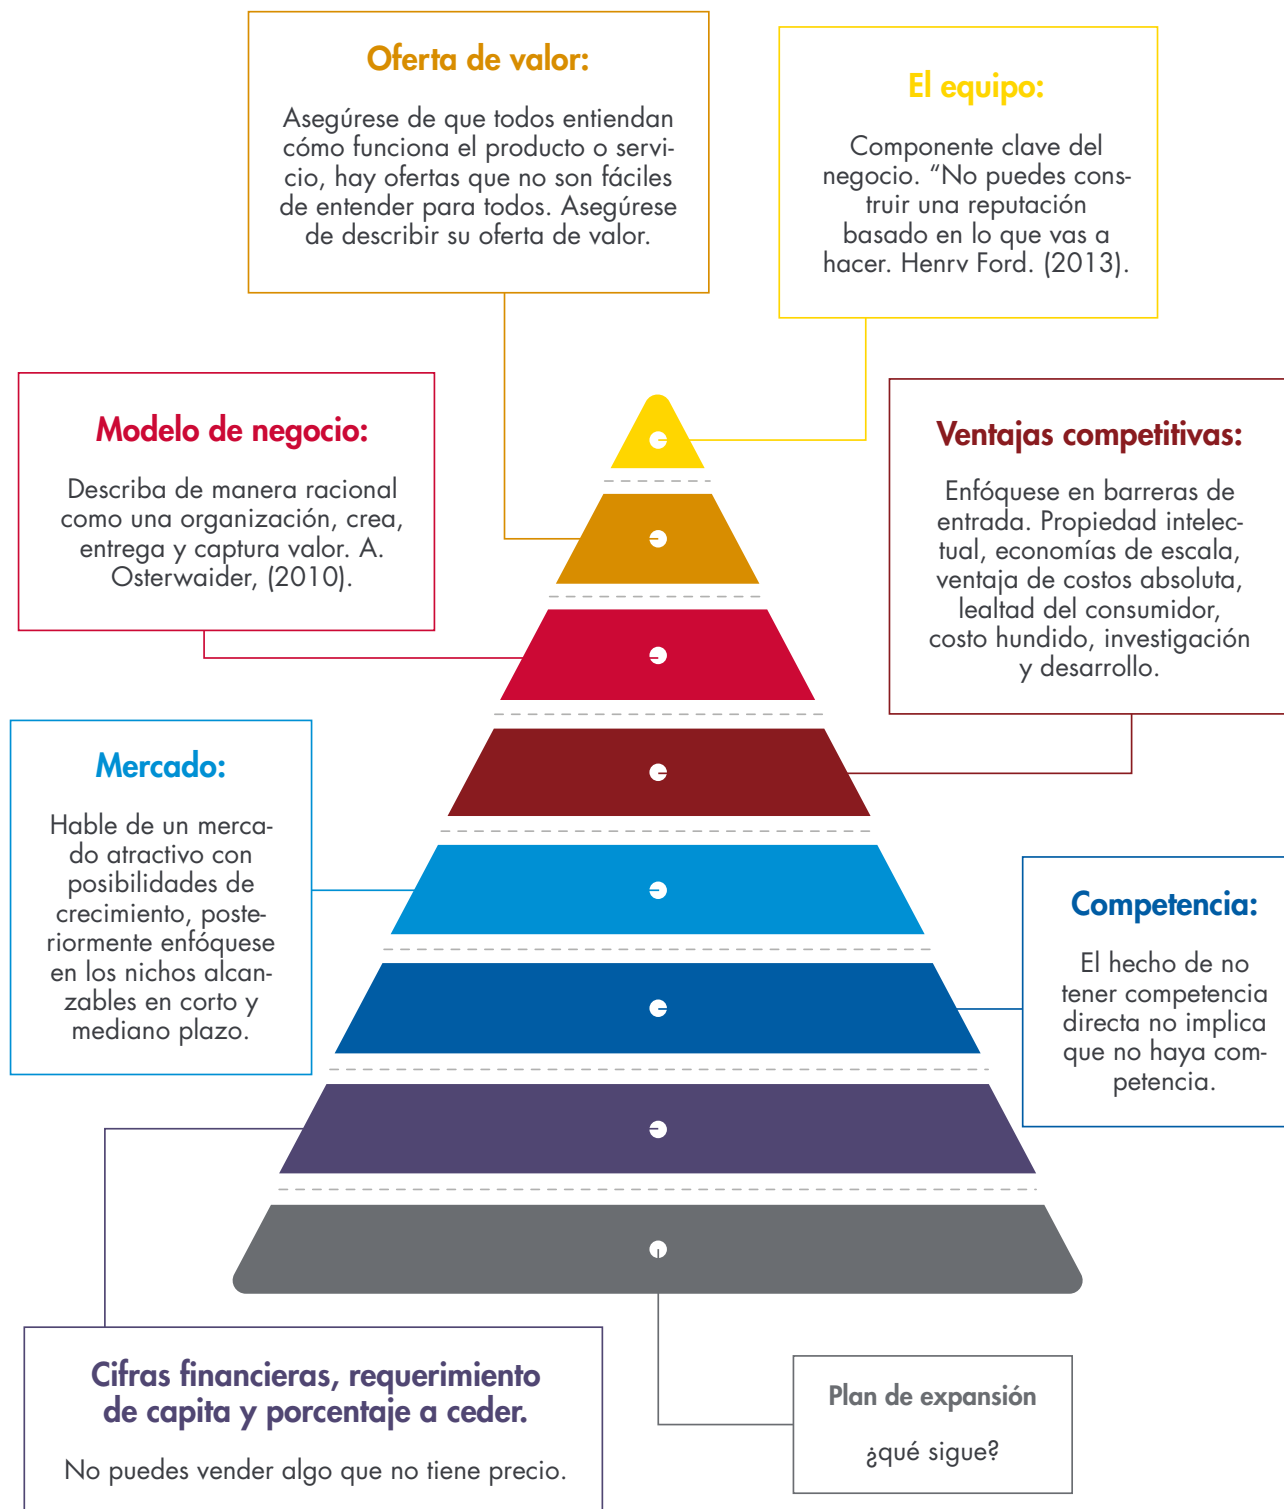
Oferta de valor:

Asegúrese de que todos entiendan cómo funciona el producto o servicio, hay ofertas que no son fáciles de entender para todos. Asegúrese de describir su oferta de valor.

El equipo:

Componente clave del negocio. "No puedes construir una reputación basado en lo que vas a hacer. Henrv Ford. (2013).

Modelo de negocio:

Describa de manera racional como una organización, crea, entrega y captura valor. A. Osterwaider, (2010).

Ventajas competitivas:

Enfóquese en barreras de entrada. Propiedad intelectual, economías de escala, ventaja de costos absoluta, lealtad del consumidor, costo hundido, investigación y desarrollo.

Mercado:

Hable de un mercado atractivo con posibilidades de crecimiento, posteriormente enfóquese en los nichos alcanzables en corto y mediano plazo.

Competencia:

El hecho de no tener competencia directa no implica que no haya competencia.

Cifras financieras, requerimiento de capita y porcentaje a ceder.

No puedes vender algo que no tiene precio.

Plan de expansión

¿qué sigue?